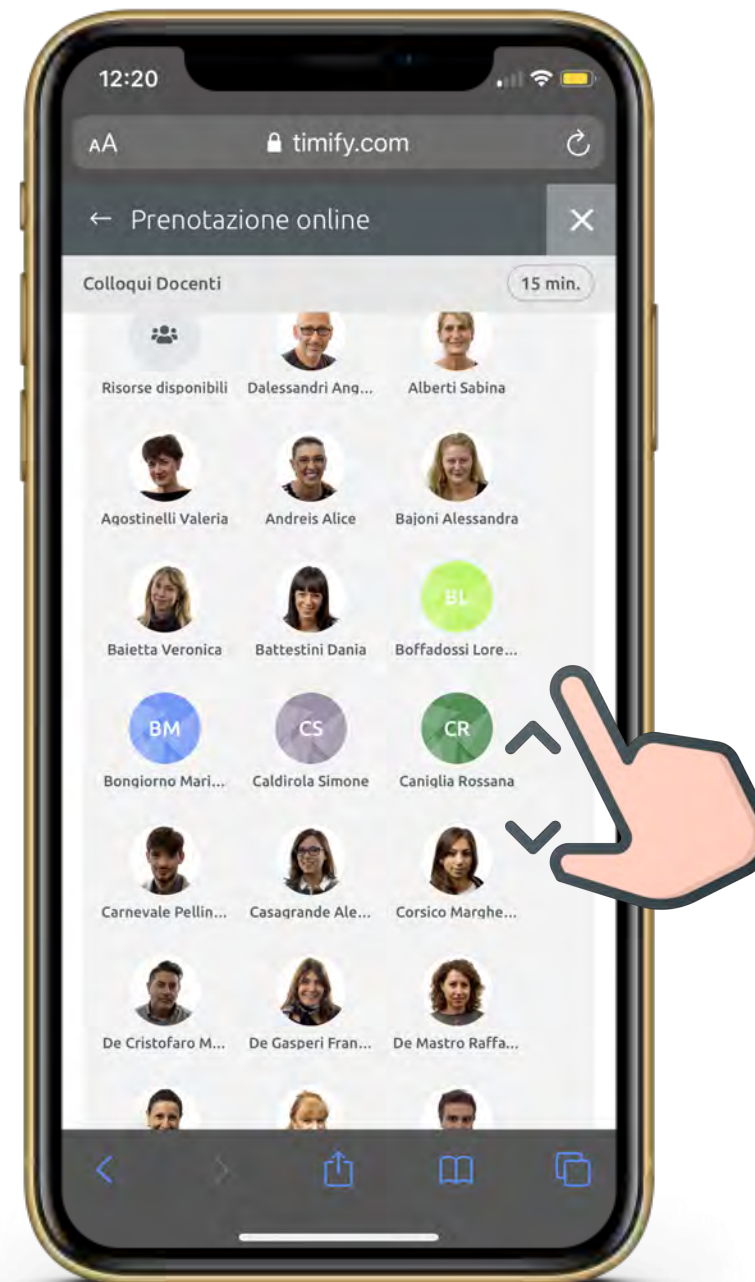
12:20

AA timify.com

← Prenotazione online ✕

Colloqui Docenti 15 min.

Risorse disponibili
Dalessandri Ang...
Alberti Sabina

Agostinelli Valeria
Andreis Alice
Bajoni Alessandra

Baietta Veronica
Battestini Dania
BL
Boffadossi Lore...

BM
Bongiorno Mari...
CS
Caldirola Simone
CR
Caniglia Rossana

Carnevale Pellin...
Casagrande Ale...
Corsico Marghe...

De Cristofaro M...
De Gasperi Fran...
De Mastro Raffa...